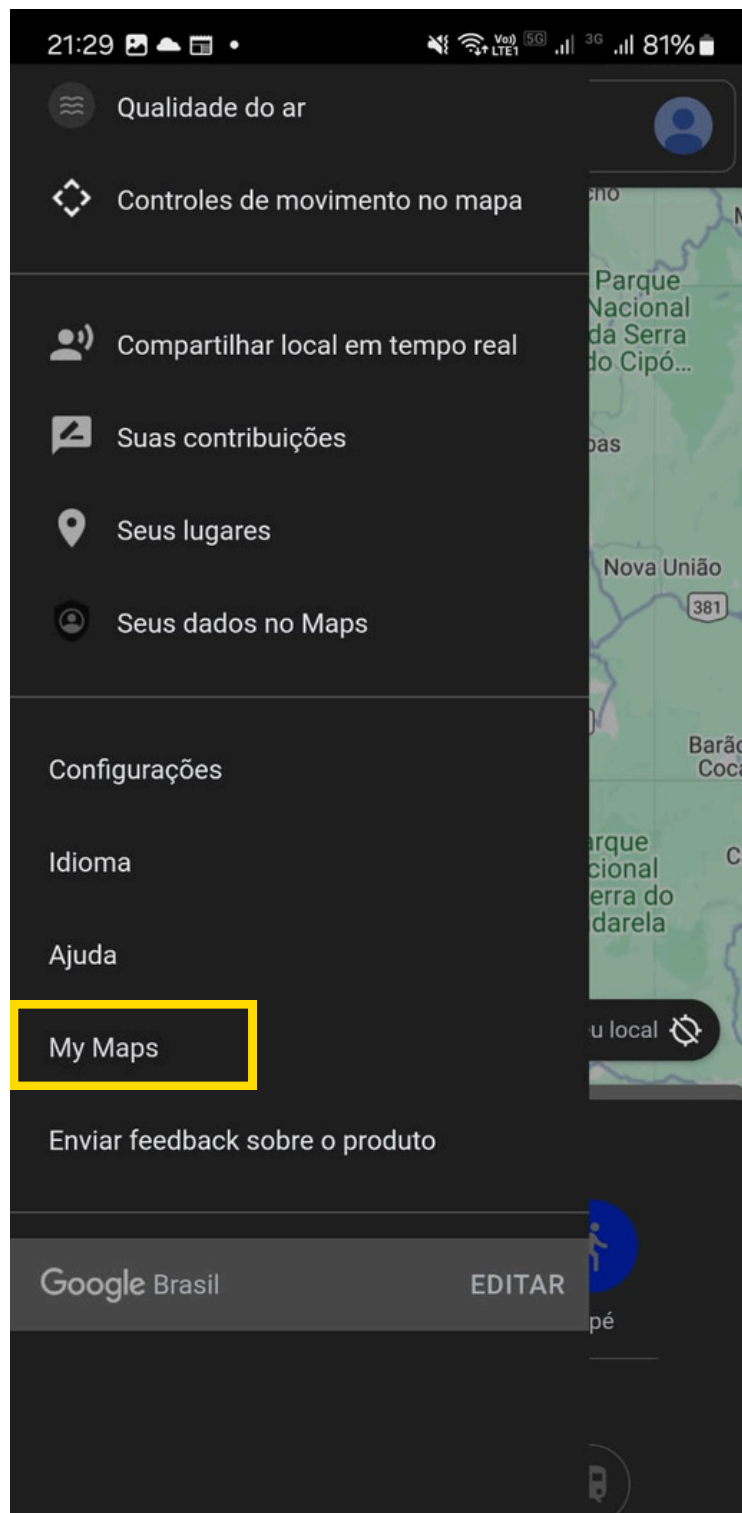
21:29 81%

Qualidade do ar

Controles de movimento no mapa

Compartilhar local em tempo real

Suas contribuições

Seus lugares

Seus dados no Maps

Configurações

Idioma

Ajuda

My Maps

Enviar feedback sobre o produto

Google Brasil EDITAR

Parque Nacional da Serra do Cipó...

Nova União

381

Barã Coc

arque cional erra do darela

u local

pé